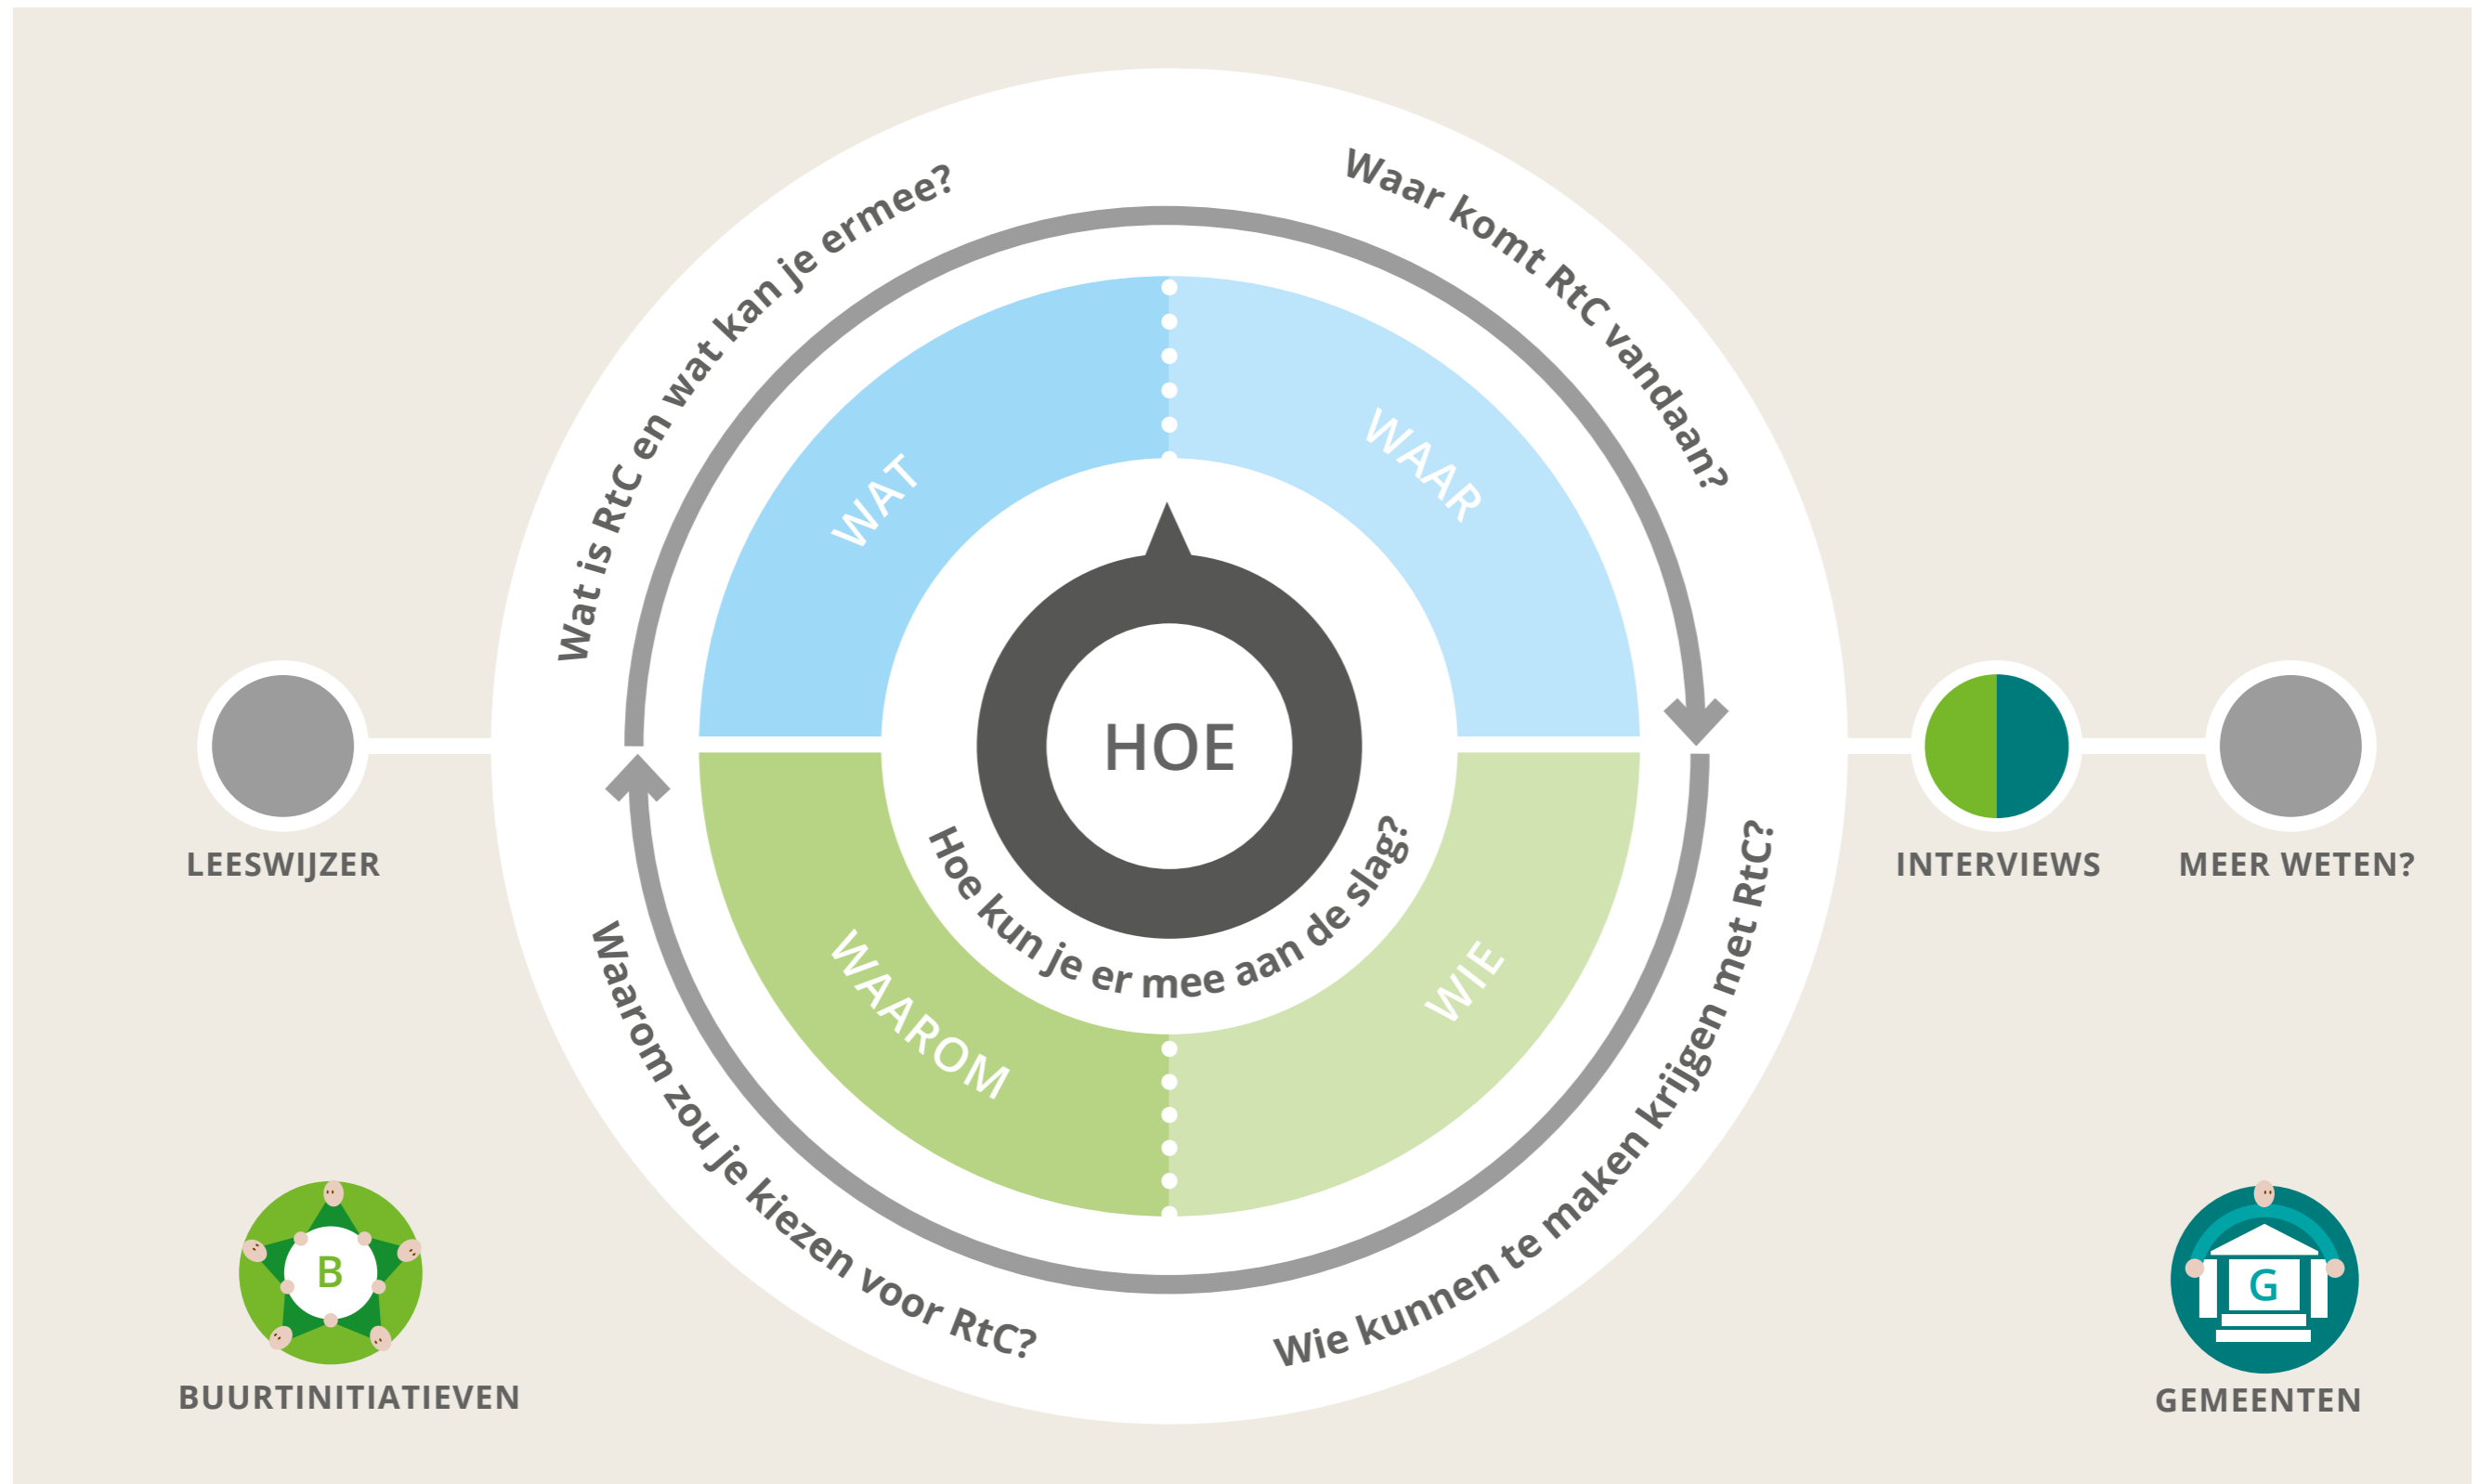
Wat is RtC en wat kan je ermee?

Waar komt RtC vandaan?

WAT

WAAR

HOE

Hoe kun je er mee aan de slag?

WAAROM

WIE

Waarom zou je kiezen voor RtC?

Wie kunnen te maken krijgen met RtC?

LEESWIJZER

INTERVIEWS

MEER WETEN?

B

BUURTINITIATIEVEN

G

GEMEENTEN